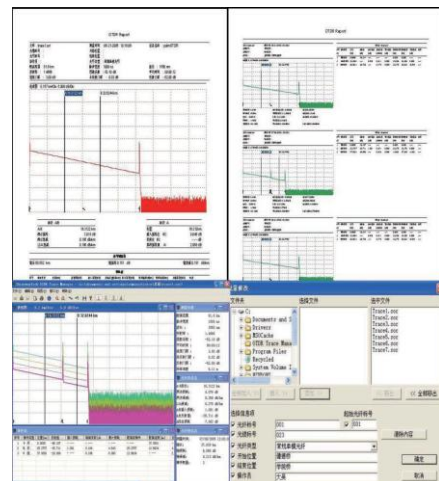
OTDR Report

OTDR Report

文件夹

选择文件

选择文件

Documents and S

Drivers

MSOCache

OTDR Trace Mana

Program Files

Recycled

System Volume I

Trace1.sor

Trace2.sor

Trace3.sor

Trace4.sor

Trace5.sor

Trace6.sor

Trace7.sor

Trace8.sor

<< 全部移出

光纤标号

001

001

光缆标号

003

光纤类型

开始位置

结束位置

操作员

起始光纤标号

保存内容

确定

取消